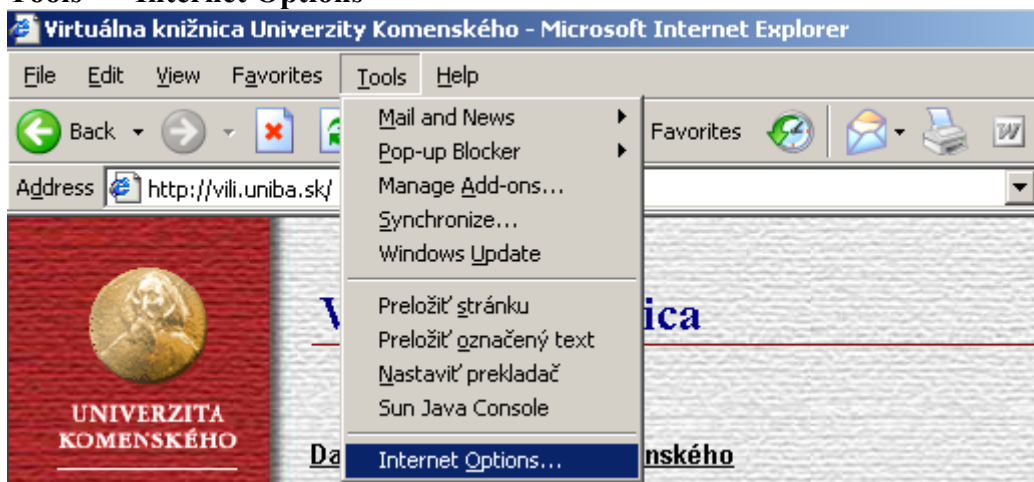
Tools → Internet Options

Virtuálna knižnica Univerzity Komenského - Microsoft Internet Explorer

File Edit View Favorites Tools Help

Back Favorites

Address http://vili.uniba.sk/

Mail and News
Pop-up Blocker
Manage Add-ons...
Synchronize...
Windows Update
Preložiť stránku
Preložiť označený text
Nastaviť prekladač
Sun Java Console
Internet Options...

V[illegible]ica

UNIVERZITA KOMENSKÉHO

Da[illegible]nského